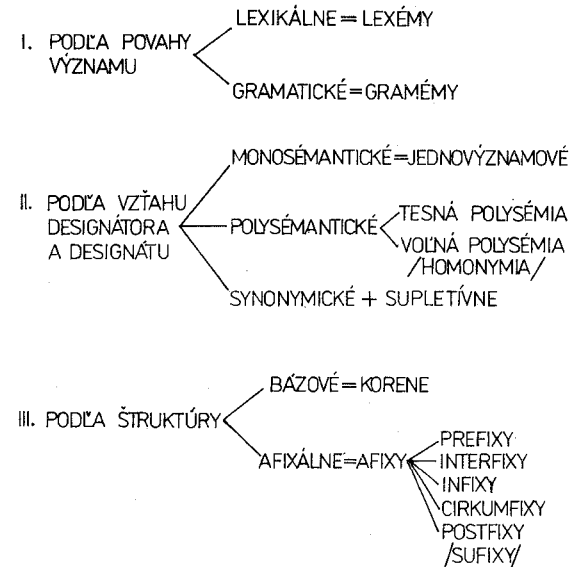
I. PODĽA POVAHY VÝZNAMU

LEXIKÁLNE = LEXÉMY

GRAMATICKÉ = GRAMÉMY

II. PODĽA VZŤAHU DESIGNÁTORA A DESIGNÁTU

MONOSÉMANTICKÉ = JEDNOVÝZNAMOVÉ

POLYSÉMANTICKÉ

TESNÁ POLYSÉMIA

VOĽNÁ POLYSÉMIA /HOMONYMIA/

SYNONYMICKÉ + SUPLETÍVNE

III. PODĽA ŠTRUKTÚRY

BÁZOVÉ = KORENE

AFIXÁLNE = AFIXY

PREFIXY
INTERFIXY
INFIXY
CIRKUMFIXY
POSTFIXY /SUFIXY/